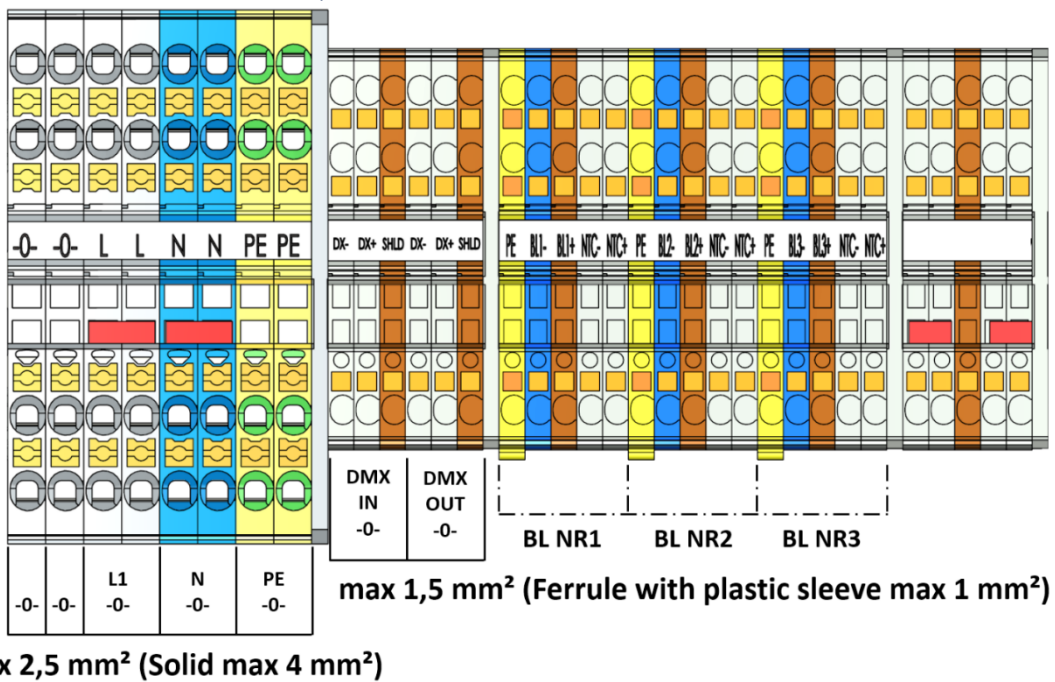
-0- -0- L L N N PE PE

DX- DX+ SHLD DX- DX+ SHLD

PE BL1- BL1+ NTC- NTC+ PE BL2- BL2+ NTC- NTC+ PE BL3- BL3+ NTC- NTC+

| -0- | -0- | L1 -0- | N -0- | PE -0- |
|---|---|---|---|---|

DMX IN -0-

DMX OUT -0-

BL NR1

BL NR2

BL NR3

max 1,5 mm² (Ferrule with plastic sleeve max 1 mm²)

x 2,5 mm² (Solid max 4 mm²)